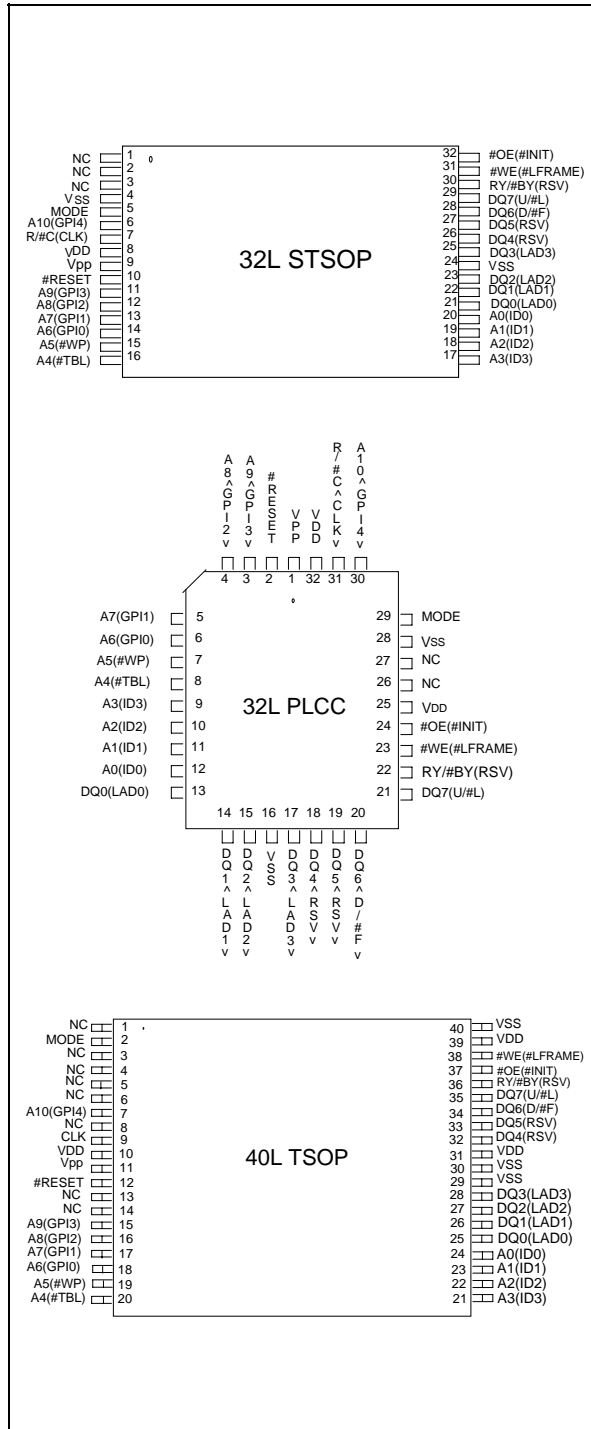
NC 1
NC 2
NC 3
VSS 4
MODE 5
A10(GPI4) 6
R/#C(CLK) 7
VDD 8
Vpp 9
#RESET 10
A9(GPI3) 11
A8(GPI2) 12
A7(GPI1) 13
A6(GPI0) 14
A5(#WP) 15
A4(#TBL) 16

32L STSOP

32 #OE(#INIT)
31 #WE(#LFRAME)
30 RY/#BY(RSV)
29 DQ7(U/#L)
28 DQ6(D/#F)
27 DQ5(RSV)
26 DQ4(RSV)
25 DQ3(LAD3)
24 VSS
23 DQ2(LAD2)
22 DQ1(LAD1)
21 DQ0(LAD0)
20 A0(ID0)
19 A1(ID1)
18 A2(ID2)
17 A3(ID3)

A8^GPI2v 4
A9^GPI3v 3
#RESET 2
VPP 1
VDD 32
R/#C^CLKv 31
A10^GPI4v 30

A7(GPI1) 5
A6(GPI0) 6
A5(#WP) 7
A4(#TBL) 8
A3(ID3) 9
A2(ID2) 10
A1(ID1) 11
A0(ID0) 12
DQ0(LAD0) 13

32L PLCC

29 MODE
28 Vss
27 NC
26 NC
25 VDD
24 #OE(#INIT)
23 #WE(#LFRAME)
22 RY/#BY(RSV)
21 DQ7(U/#L)

14 DQ1^LAD1v
15 DQ2^LAD2v
16 VSS
17 DQ3^LAD3v
18 DQ4^RSVv
19 DQ5^RSVv
20 DQ6^D/#Fv

NC 1
MODE 2
NC 3
NC 4
NC 5
NC 6
A10(GPI4) 7
NC 8
CLK 9
VDD 10
Vpp 11
#RESET 12
NC 13
NC 14
A9(GPI3) 15
A8(GPI2) 16
A7(GPI1) 17
A6(GPI0) 18
A5(#WP) 19
A4(#TBL) 20

40L TSOP

40 VSS
39 VDD
38 #WE(#LFRAME)
37 #OE(#INIT)
36 RY/#BY(RSV)
35 DQ7(U/#L)
34 DQ6(D/#F)
33 DQ5(RSV)
32 DQ4(RSV)
31 VDD
30 VSS
29 VSS
28 DQ3(LAD3)
27 DQ2(LAD2)
26 DQ1(LAD1)
25 DQ0(LAD0)
24 A0(ID0)
23 A1(ID1)
22 A2(ID2)
21 A3(ID3)